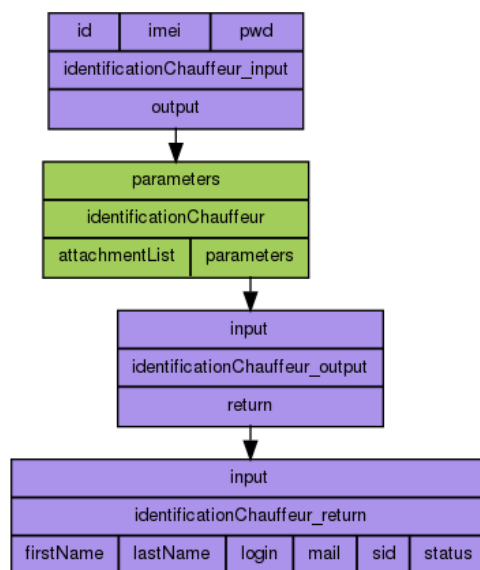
| id | imei | pwd |
|---|---|---|
| identificationChauffeur_input | | |
| output | | |

| parameters | |
|---|---|
| identificationChauffeur | |
| attachmentList | parameters |

input

identificationChauffeur_output

return

| input | | | | | |
|---|---|---|---|---|---|
| identificationChauffeur_return | | | | | |
| firstName | lastName | login | mail | sid | status |